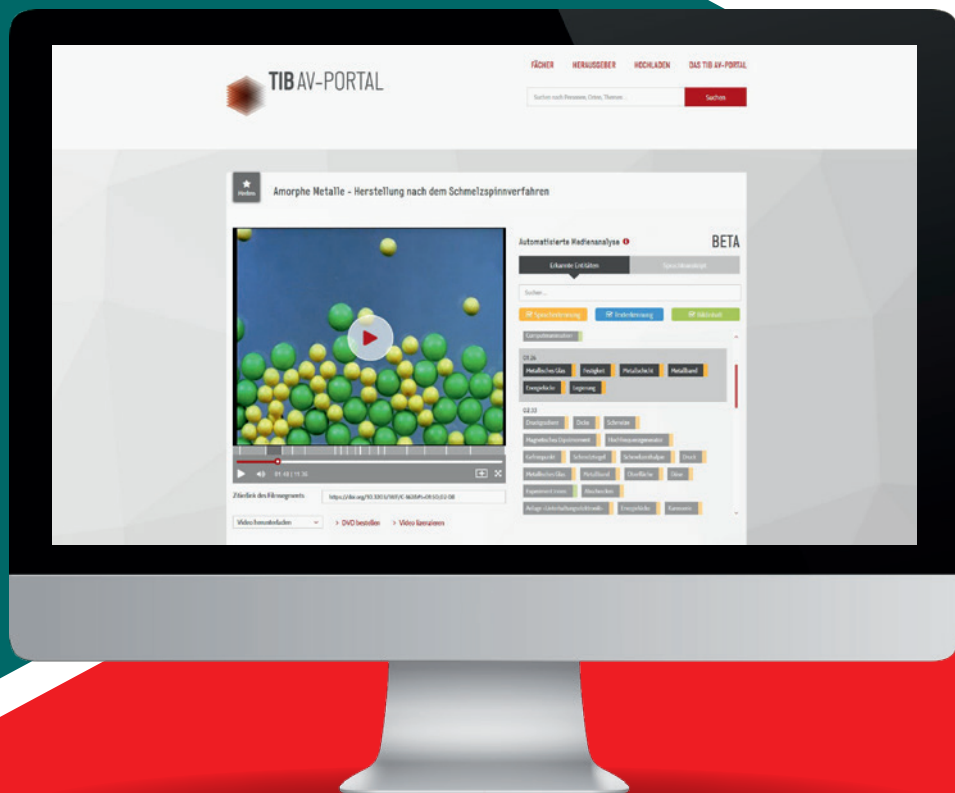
TIB AV-PORTAL

FÄCHER HERAUSGEBER HOCHLADEN DAS TIB AV-PORTAL

Suchen nach Personen, Orten, Themen ...

Suchen

Merken

Amorphe Metalle - Herstellung nach dem Schmelzspinnverfahren

Automatisierte Medienanalyse

BETA

Erkannte Entitäten

Spracherkennung

Suche...

Spracherkennung

Texterkennung

Bildinhalt

Computeranimation

09:26

Metallisches Glas

Festigkeit

Metallschicht

Metallband

Energiefluss

Legierung

08:33

Druckgradient

Dicke

Schmelze

Magnetisches Experiment

Hochfrequenzgenerator

Schmelzpunkt

Schmelztiegel

Schmelzanlage

Druck

Metallisches Glas

Metallband

Oberfläche

Düse

Experiment

Abschrecken

Anlage

Energiefluss

Kamera

01:48 | 11:36

Zitierlink des Filmsegments

https://doi.org/10.3203/IWF/C-1638#t=01:50,02:08

Video herunterladen

DVD bestellen

Video kommentieren